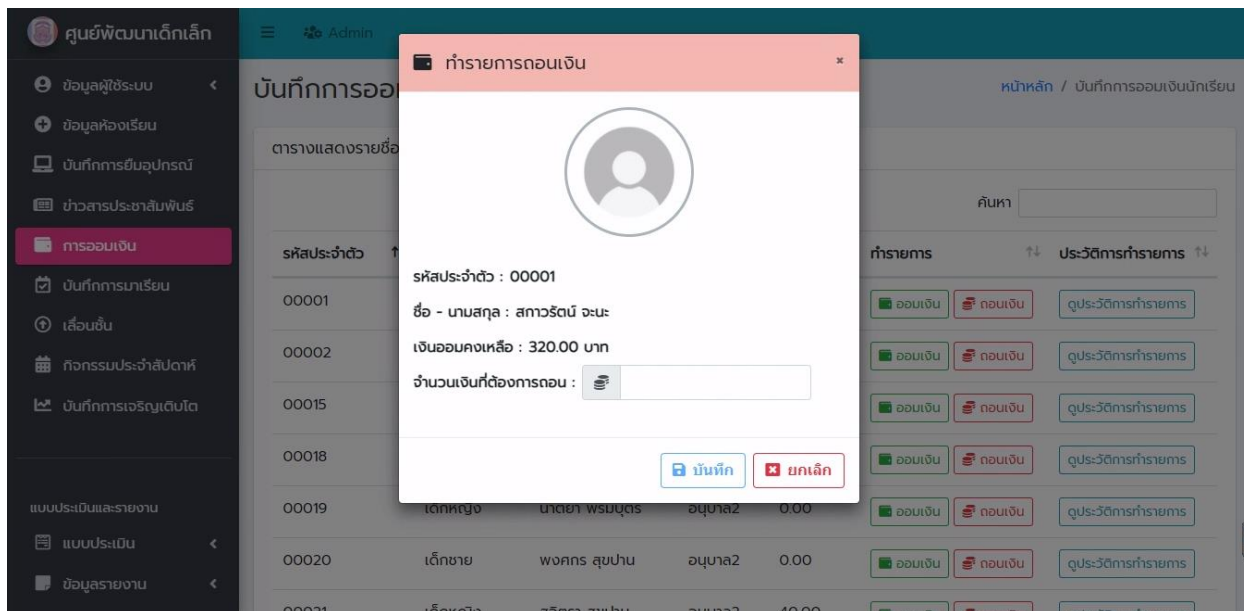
ศูนย์พัฒนาเด็กเล็ก

Admin

ข้อมูลผู้ใช้ระบบ

ข้อมูลห้องเรียน

บันทึกการยืมอุปกรณ์

ข่าวสารประชาสัมพันธ์

การออมเงิน

บันทึกการมาเรียน

เลื่อนชั้น

กิจกรรมประจำสัปดาห์

บันทึกการเจริญเติบโต

แบบประเมินและรายงาน

แบบประเมิน

ข้อมูลรายงาน

บันทึกการออ

หน้าหลัก / บันทึกการออมเงินนักเรียน

ตารางแสดงรายชื่อ

ค้นหา

| รหัสประจำตัว | | | | | ทำรายการ | ประวัติการทำรายการ |
|---|---|---|---|---|---|---|
| 00001 | | | | | ออมเงิน ถอนเงิน | ดูประวัติการทำรายการ |
| 00002 | | | | | ออมเงิน ถอนเงิน | ดูประวัติการทำรายการ |
| 00015 | | | | | ออมเงิน ถอนเงิน | ดูประวัติการทำรายการ |
| 00018 | | | | | ออมเงิน ถอนเงิน | ดูประวัติการทำรายการ |
| 00019 | เด็กหญิง | นาตยา พรมบุตร | อนุบาล2 | 0.00 | ออมเงิน ถอนเงิน | ดูประวัติการทำรายการ |
| 00020 | เด็กชาย | พงศกร สุขปาน | อนุบาล2 | 0.00 | ออมเงิน ถอนเงิน | ดูประวัติการทำรายการ |
| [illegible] | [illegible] | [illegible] | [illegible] | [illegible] | | |

ทำรายการถอนเงิน

×

รหัสประจำตัว : 00001

ชื่อ - นามสกุล : สภาวรัตน์ จะนะ

เงินออมคงเหลือ : 320.00 บาท

จำนวนเงินที่ต้องการถอน :

บันทึก

ยกเลิก